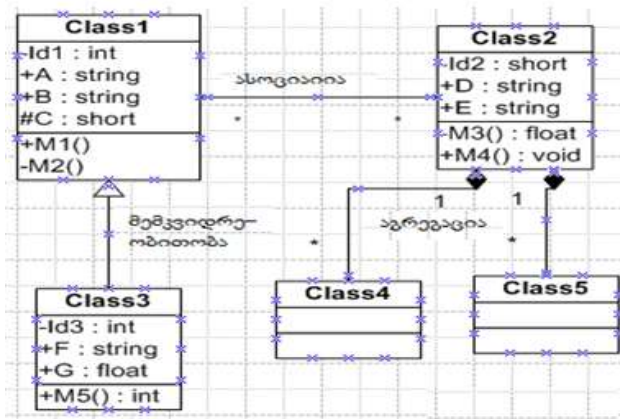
Class1
-Id1 : int
+A : string
+B : string
#C : short
+M1()
-M2()

Class2
-Id2 : short
+D : string
+E : string
-M3() : float
+M4() : void

ასოციაცია

*

*

მემკვიდრე-
ობითობა

აგრეგაცია

1

1

*

*

Class3
-Id3 : int
+F : string
+G : float
+M5() : int

Class4

Class5